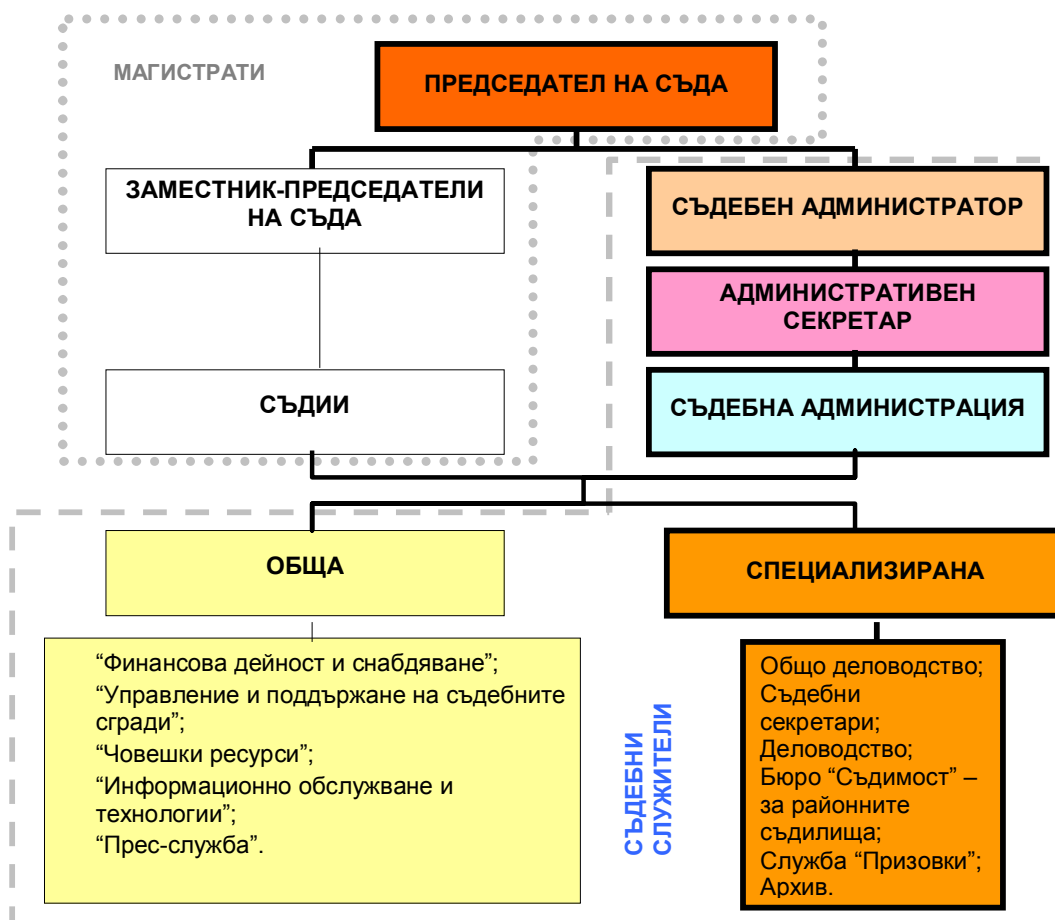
МАГИСТРАТИ

ПРЕДСЕДАТЕЛ НА СЪДА

ЗАМЕСТНИК-ПРЕДСЕДАТЕЛИ НА СЪДА

СЪДИИ

СЪДЕБЕН АДМИНИСТРАТОР

АДМИНИСТРАТИВЕН СЕКРЕТАР

СЪДЕБНА АДМИНИСТРАЦИЯ

ОБЩА

СПЕЦИАЛИЗИРАНА

"Финансова дейност и снабдяване";
"Управление и поддържане на съдебните сгради";
"Човешки ресурси";
"Информационно обслужване и технологии";
"Прес-служба".

СЪДЕБНИ СЛУЖИТЕЛИ

Общо деловодство;
Съдебни секретари;
Деловодство;
Бюро "Съдимост" – за районните съдилища;
Служба "Призовки";
Архив.